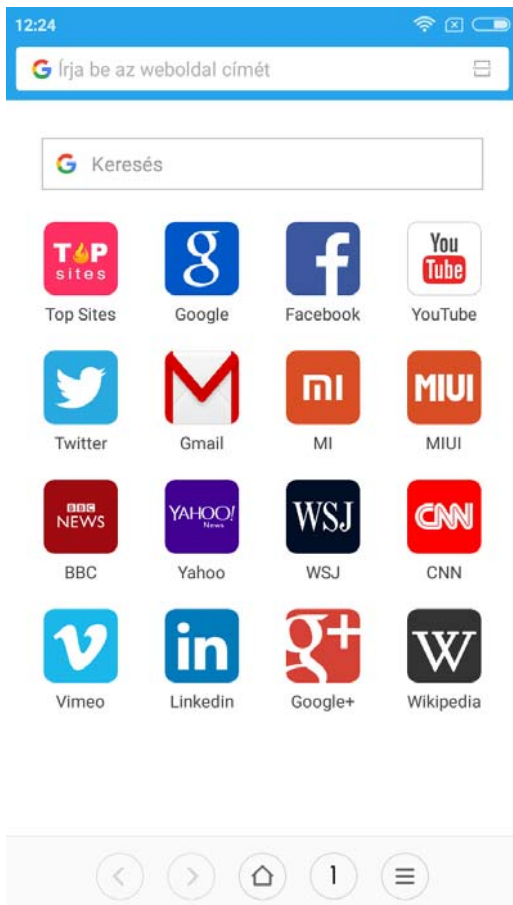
12:24

G Írja be az weboldal címét

G Keresés

TOP sites
Top Sites

g
Google

f
Facebook

You Tube
YouTube

Twitter

M
Gmail

mi
MI

MIUI
MIUI

BBC NEWS
BBC

YAHOO! News
Yahoo

WSJ
WSJ

CNN
CNN

v
Vimeo

in
Linkedin

g+
Google+

W
Wikipedia

1